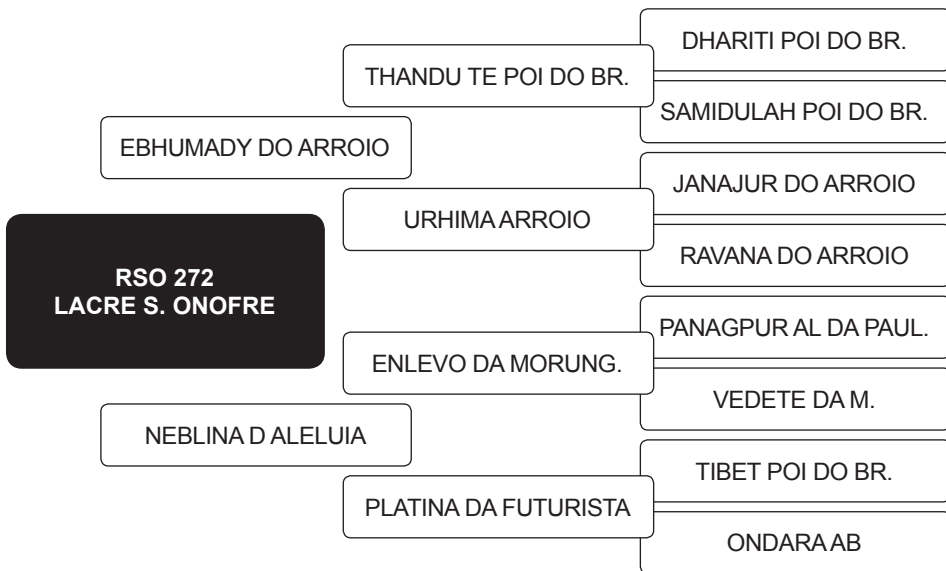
RSO 272
LACRE S. ONOFRE

EBHUMADY DO ARROIO

THANDU TE POI DO BR.

DHARITI POI DO BR.

SAMIDULAH POI DO BR.

URHIMA ARROIO

JANAJUR DO ARROIO

RAVANA DO ARROIO

NEBLINA D ALELUIA

ENLEVO DA MORUNG.

PANAGPUR AL DA PAUL.

VEDETE DA M.

PLATINA DA FUTURISTA

TIBET POI DO BR.

ONDARA AB